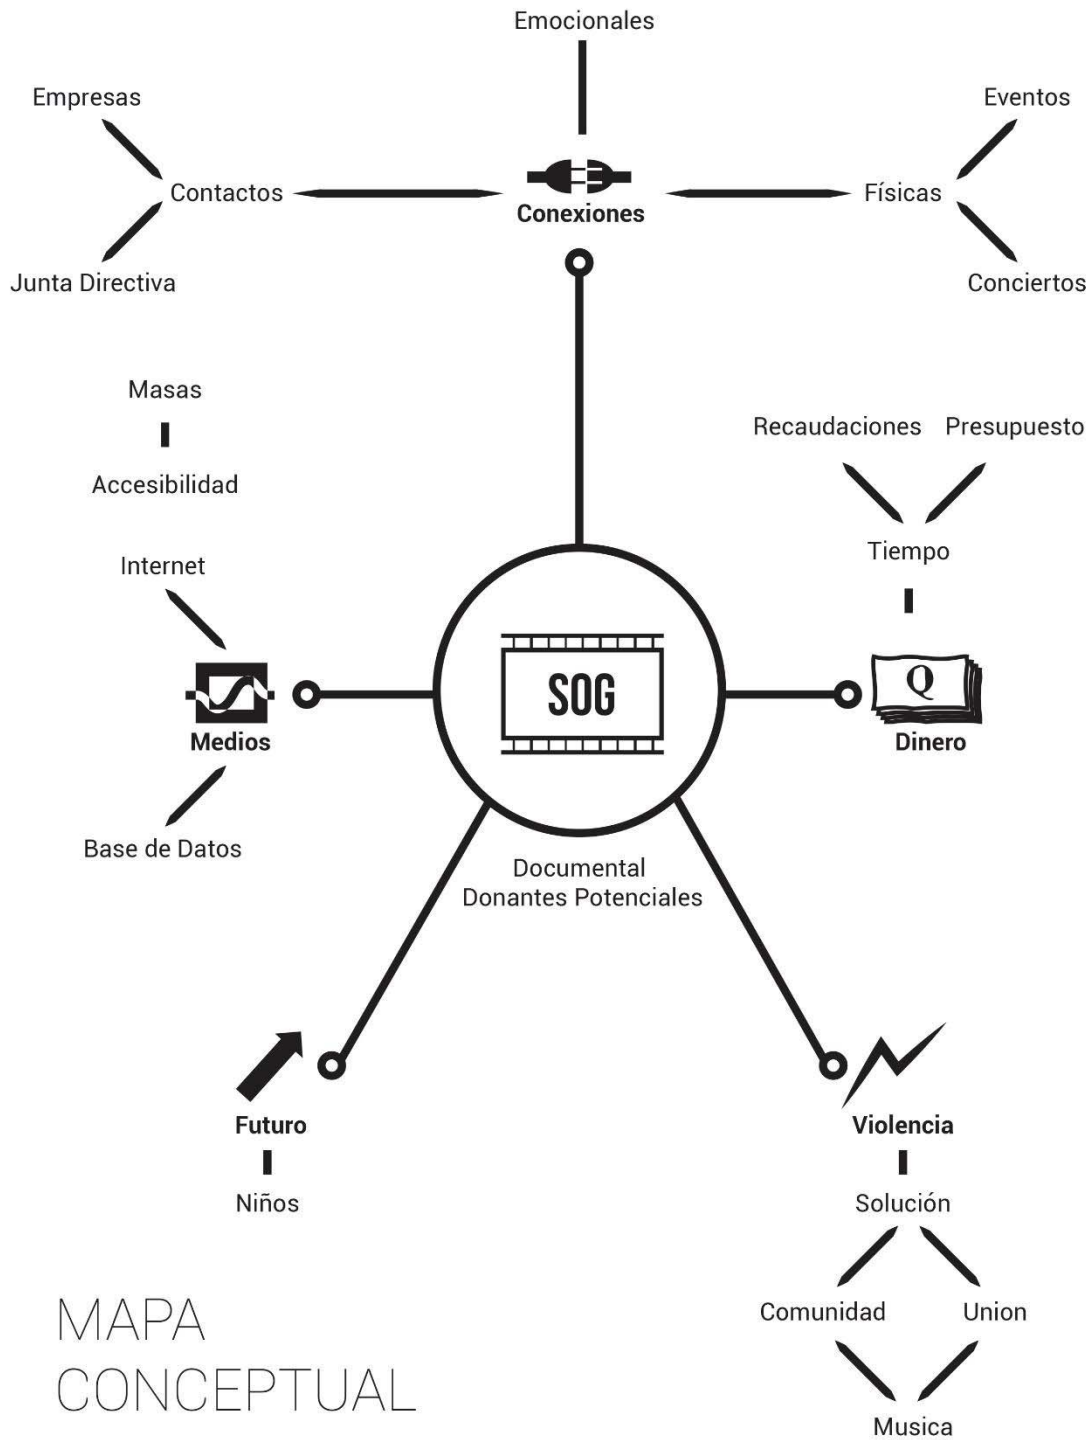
Emocionales

Empresas

Eventos

Contactos

Conexiones

Físicas

Junta Directiva

Conciertos

Masas

Accesibilidad

Recaudaciones

Presupuesto

Tiempo

Internet

SOG

Q

Medios

Dinero

Base de Datos

Documental
Donantes Potenciales

Futuro

Violencia

Niños

Solución

MAPA
CONCEPTUAL

Comunidad

Union

Musica